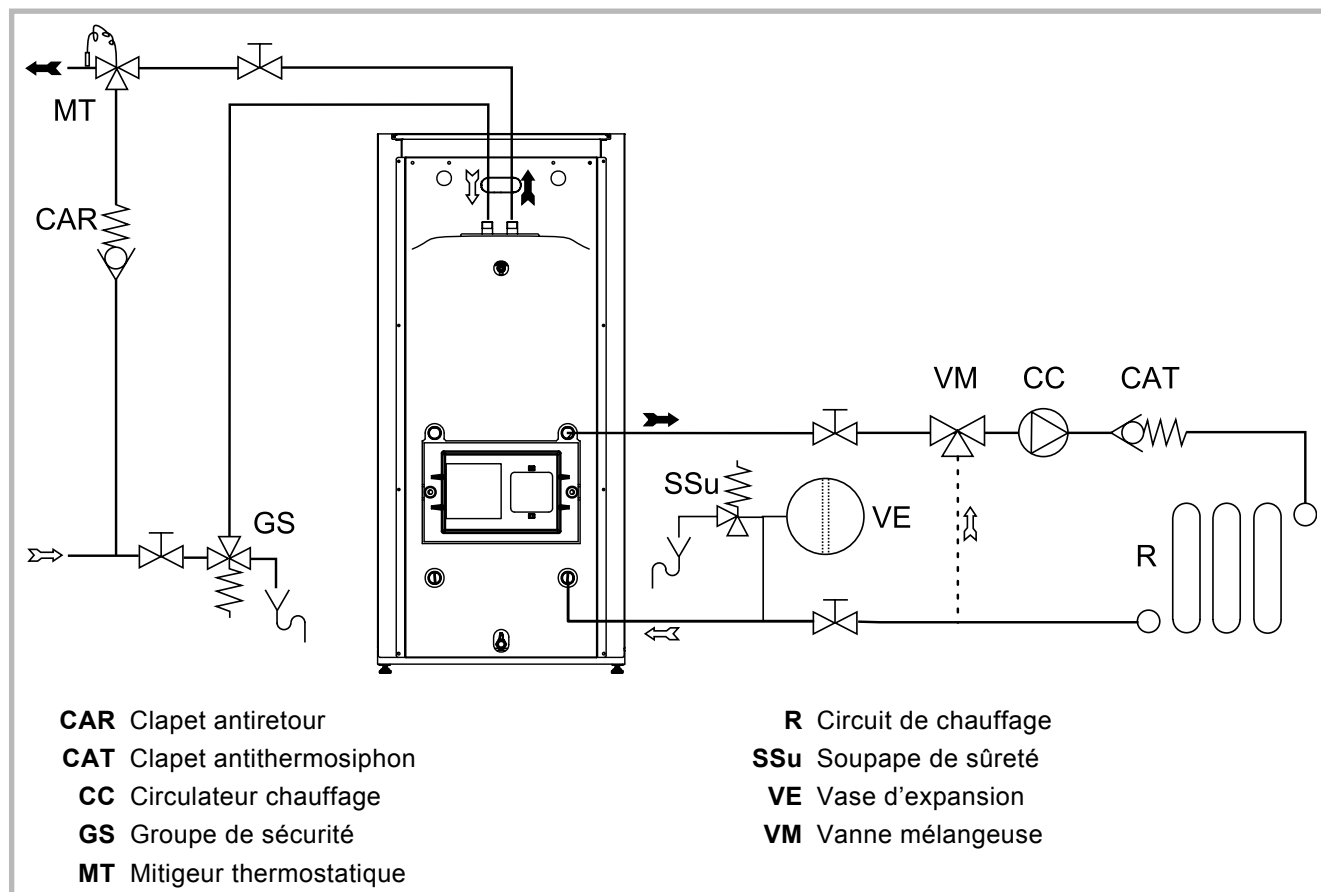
MT

CAR

GS

VM CC CAT

SSu

VE

R

**CAR** Clapet antiretour
**CAT** Clapet antithermosiphon
**CC** Circulateur chauffage
**GS** Groupe de sécurité
**MT** Mitigeur thermostatique

**R** Circuit de chauffage
**SSu** Soupape de sûreté
**VE** Vase d'expansion
**VM** Vanne mélangeuse